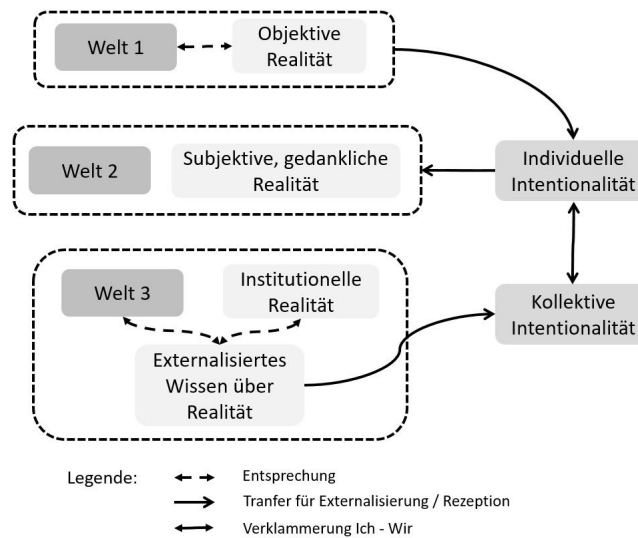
Welt 1

Objektive Realität

Welt 2

Subjektive, gedankliche Realität

Individuelle Intentionalität

Welt 3

Institutionelle Realität

Externalisiertes Wissen über Realität

Kollektive Intentionalität

Legende:

Entsprechung

Tranfer für Externalisierung / Rezeption

Verklammerung Ich - Wir